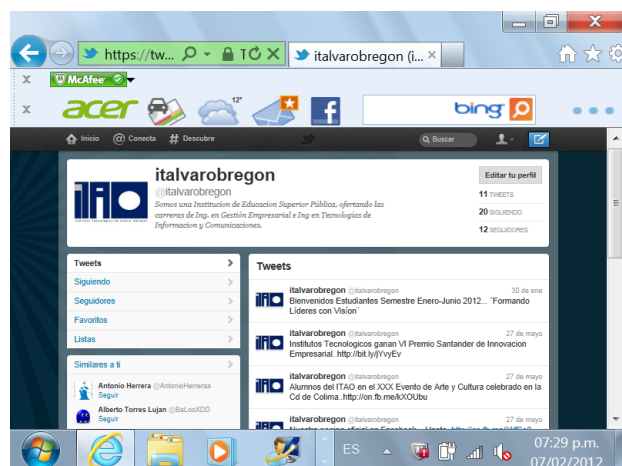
https://tw... italvarobregon (i... ×

McAfee

acer 12° bing

Inicio Conecta Descubre Buscar

itlalvarobregon
@italvarobregon
Somos una Institucion de Educacion Superior Pública, ofertando las carreras de Ing. en Gestión Empresarial e Ing en Tecnologías de Informacion y Comunicaciones.

Editar tu perfil
11 TWEETS
20 SIGUIENDO
12 SEGUIDORES

Tweets
Siguiendo
Seguidores
Favoritos
Listas

Similares a ti
Antonio Herrera @AntonioHerreraa
Seguir
Alberto Torres Lujan @BaLooXDD
Seguir

Tweets

italvarobregon @italvarobregon 30 de ene
Bienvenidos Estudiantes Semestre Enero-Junio 2012... "Formando Líderes con Visión"

italvarobregon @italvarobregon 27 de mayo
Institutos Tecnologicos ganan VI Premio Santander de Innovacion Empresarial..http://bit.ly/jYvyEv

italvarobregon @italvarobregon 27 de mayo
Alumnos del ITAO en el XXX Evento de Arte y Cultura celebrado en la Cd de Colima..http://on.fb.me/kXOUbu

italvarobregon @italvarobregon 27 de mayo
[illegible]

ES
07:29 p.m.
07/02/2012